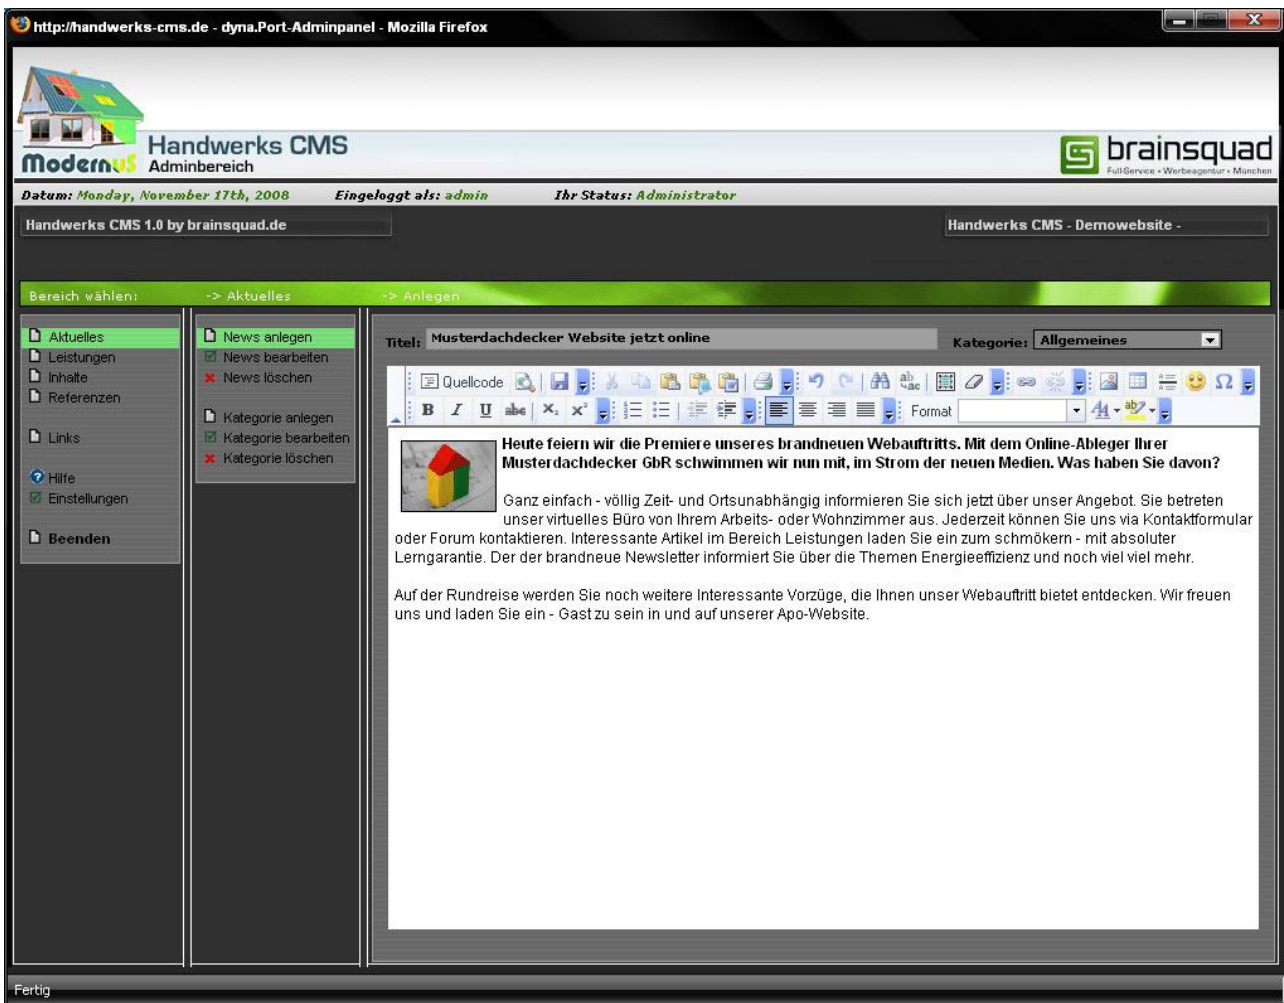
http://handwerks-cms.de - dyna.Port-Adminpanel - Mozilla Firefox

ModernuS Handwerks CMS Adminbereich

brainsquad FullService • Werbeagentur • München

Datum: Monday, November 17th, 2008 Eingeloggt als: admin Ihr Status: Administrator

Handwerks CMS 1.0 by brainsquad.de

Handwerks CMS - Demowebsite -

Bereich wählen: -> Aktuelles -> Anlegen

Aktuelles
Leistungen
Inhalte
Referenzen

Links

Hilfe
Einstellungen

Beenden

News anlegen
News bearbeiten
News löschen

Kategorie anlegen
Kategorie bearbeiten
Kategorie löschen

Titel: Musterdachdecker Website jetzt online

Kategorie: Allgemeines

Quellcode

B I U abe $X_2$ $X^2$

Format

**Heute feiern wir die Premiere unseres brandneuen Webauftritts. Mit dem Online-Ableger Ihrer Musterdachdecker GbR schwimmen wir nun mit, im Strom der neuen Medien. Was haben Sie davon?**

Ganz einfach - völlig Zeit- und Ortsunabhängig informieren Sie sich jetzt über unser Angebot. Sie betreten unser virtuelles Büro von Ihrem Arbeits- oder Wohnzimmer aus. Jederzeit können Sie uns via Kontaktformular oder Forum kontaktieren. Interessante Artikel im Bereich Leistungen laden Sie ein zum schmökern - mit absoluter Lerngarantie. Der der brandneue Newsletter informiert Sie über die Themen Energieeffizienz und noch viel viel mehr.

Auf der Rundreise werden Sie noch weitere Interessante Vorzüge, die Ihnen unser Webauftritt bietet entdecken. Wir freuen uns und laden Sie ein - Gast zu sein in und auf unserer Apo-Website.

Fertig